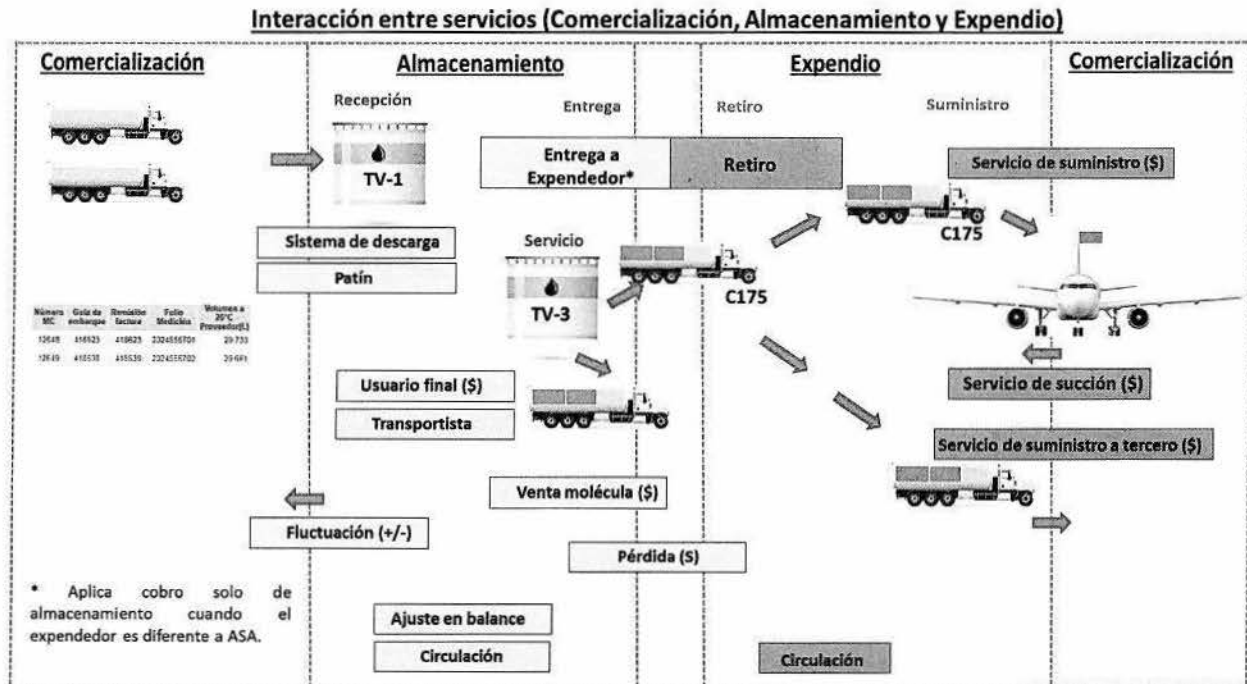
Interacción entre servicios (Comercialización, Almacenamiento y Expendio)

Comercialización

Almacenamiento

Expendio

Comercialización

Recepción

Entrega

Retiro

Suministro

TV-1

Entrega a Expendedor*

Retiro

Servicio de suministro ($)

C175

Sistema de descarga

Patín

Servicio

TV-3

C175

| Número MC | Guía de embarque | Remisión factura | Folio Medición | Volumen a 20°C Proveedor(L) |
|---|---|---|---|---|
| 12648 | 416523 | 416523 | 2324556701 | 29 733 |
| 12649 | 416538 | 416538 | 2324556702 | 29 661 |

Usuario final ($)

Transportista

Servicio de succión ($)

Servicio de suministro a tercero ($)

Venta molécula ($)

Fluctuación (+/-)

Pérdida (S)

* Aplica cobro solo de almacenamiento cuando el expendedor es diferente a ASA.

Ajuste en balance

Circulación

Circulación